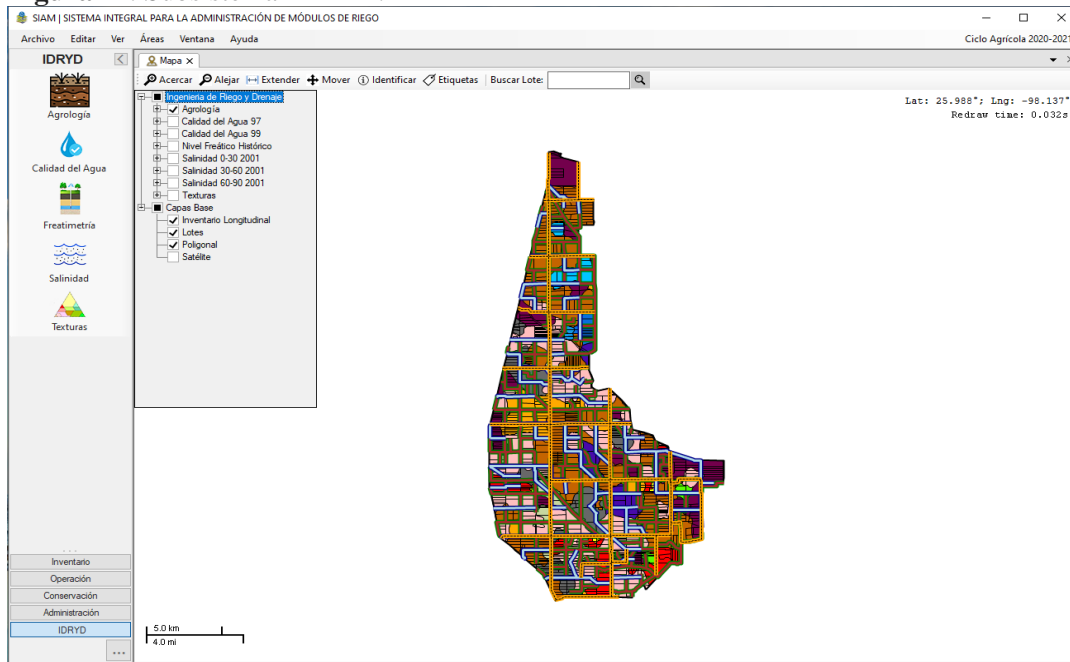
SIAM | SISTEMA INTEGRAL PARA LA ADMINISTRACIÓN DE MÓDULOS DE RIEGO

Archivo Editar Ver Áreas Ventana Ayuda

Ciclo Agrícola 2020-2021

IDRYD

Agrología

Calidad del Agua

Freatimetría

Salinidad

Texturas

Mapa

Acercar Alejar Extender Mover Identificar Etiquetas Buscar Lote:

Ingeniería de Riego y Drenaje
Agrología
Calidad del Agua 97
Calidad del Agua 99
Nivel Freático Histórico
Salinidad 0-30 2001
Salinidad 30-60 2001
Salinidad 60-90 2001
Texturas
Capas Base
Inventario Longitudinal
Lotes
Poligonal
Satélite

Lat: 25.988°; Lng: -98.137°
Redraw time: 0.032s

Inventario
Operación
Conservación
Administración
IDRYD

5.0 km
4.0 mi